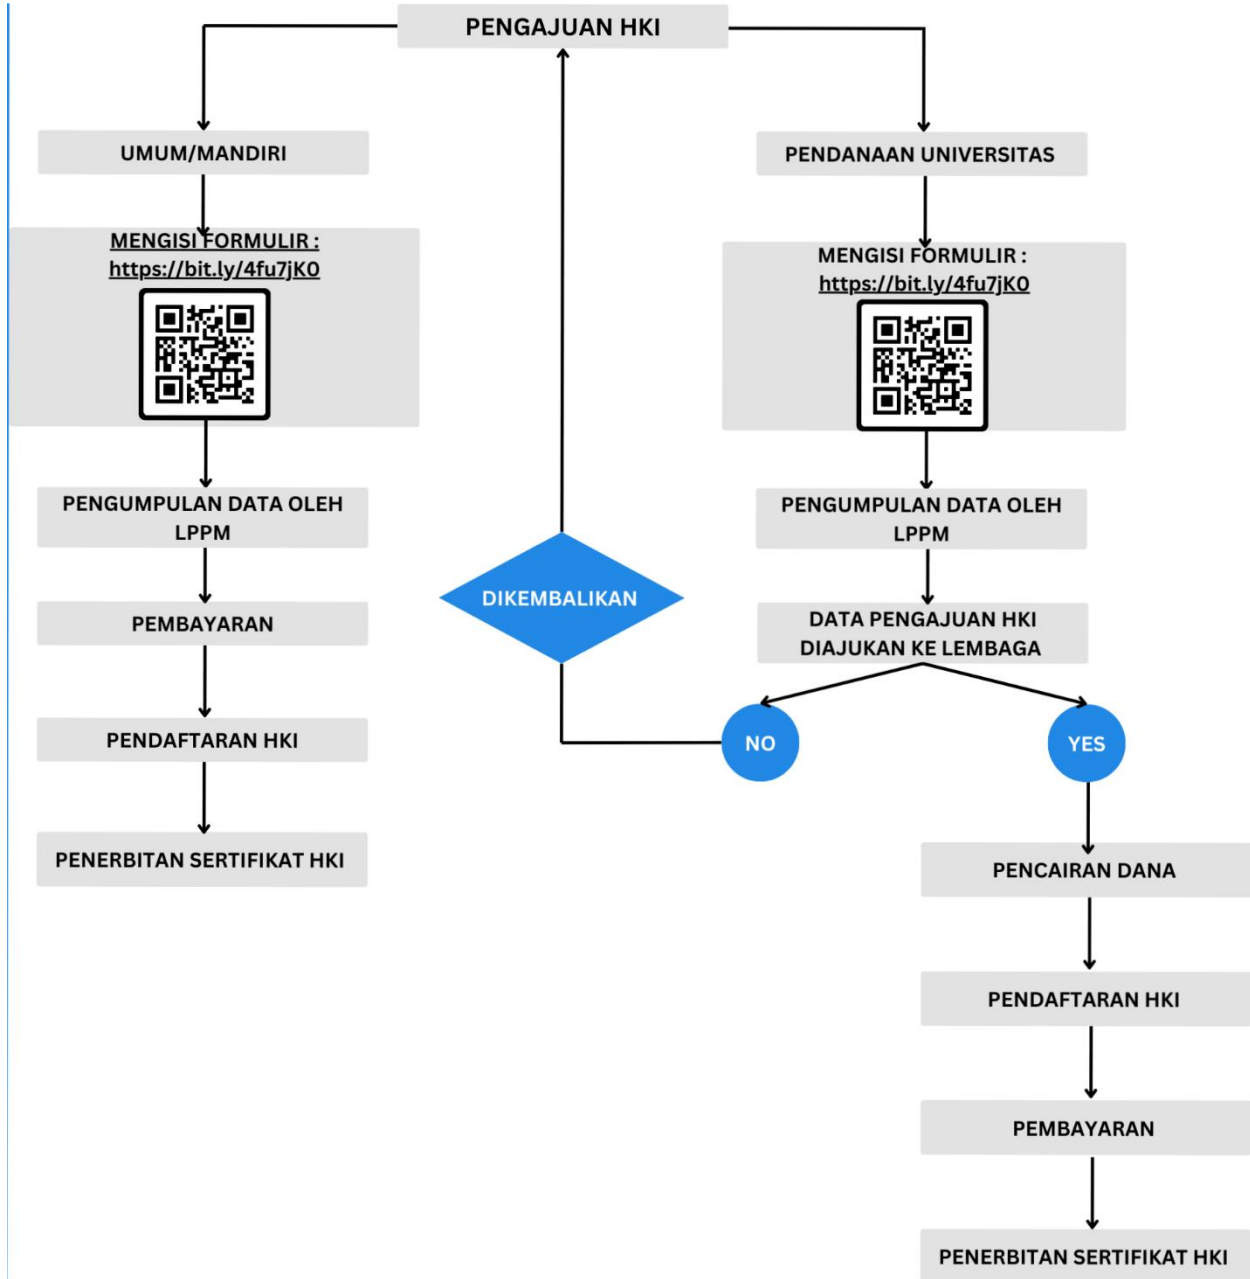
PENGAJUAN HKI

UMUM/MANDIRI

MENGISI FORMULIR :
https://bit.ly/4fu7jK0

PENGUMPULAN DATA OLEH LPPM

PEMBAYARAN

PENDAFTARAN HKI

PENERBITAN SERTIFIKAT HKI

DIKEMBALIKAN

PENDANAAN UNIVERSITAS

MENGISI FORMULIR :
https://bit.ly/4fu7jK0

PENGUMPULAN DATA OLEH LPPM

DATA PENGAJUAN HKI DIAJUKAN KE LEMBAGA

NO

YES

PENCAIRAN DANA

PENDAFTARAN HKI

PEMBAYARAN

PENERBITAN SERTIFIKAT HKI